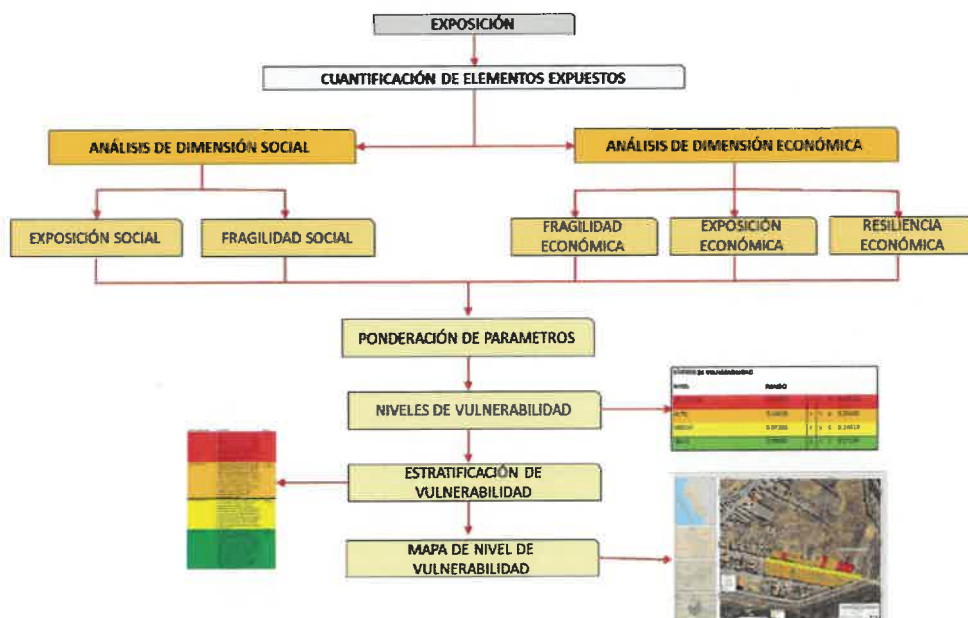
EXPOSICIÓN

CUANTIFICACIÓN DE ELEMENTOS EXPUESTOS

ANÁLISIS DE DIMENSIÓN SOCIAL

ANÁLISIS DE DIMENSIÓN ECONÓMICA

EXPOSICIÓN SOCIAL

FRAGILIDAD SOCIAL

FRAGILIDAD ECONÓMICA

EXPOSICIÓN ECONÓMICA

RESILIENCIA ECONÓMICA

PONDERACIÓN DE PARAMETROS

NIVELES DE VULNERABILIDAD

| NIVEL | RANGO |
|---|---|
| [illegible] | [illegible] |
| ALTO | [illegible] |
| MEDIO | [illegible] |
| BAJO | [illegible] |

ESTRATIFICACIÓN DE VULNERABILIDAD

MAPA DE NIVEL DE VULNERABILIDAD